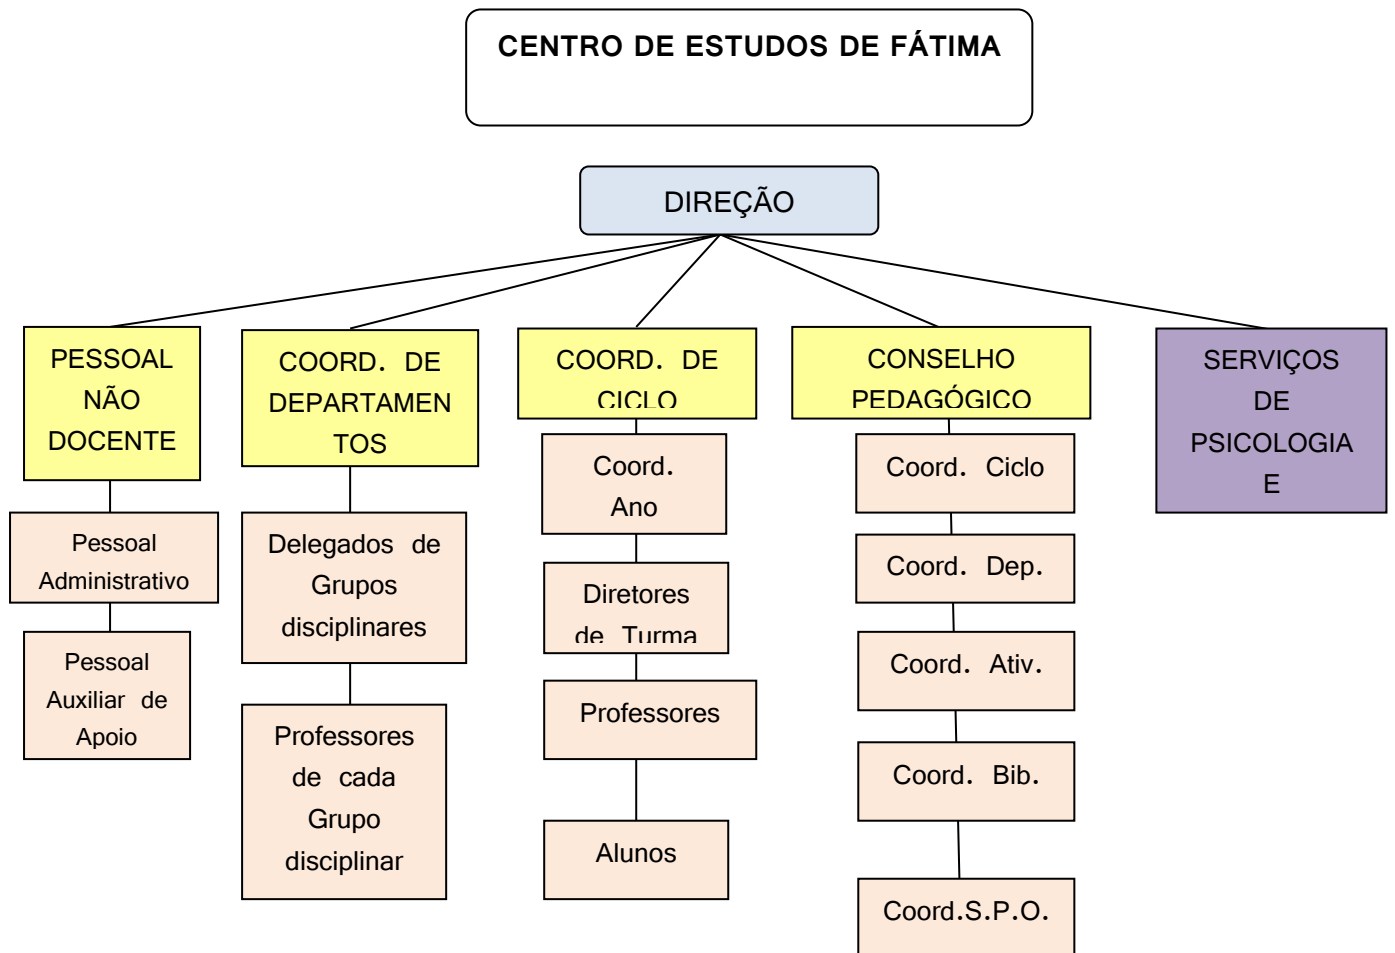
CENTRO DE ESTUDOS DE FÁTIMA

DIREÇÃO

PESSOAL NÃO DOCENTE

Pessoal Administrativo

Pessoal Auxiliar de Apoio

COORD. DE DEPARTAMENTOS

Delegados de Grupos disciplinares

Professores de cada Grupo disciplinar

COORD. DE CICLO

Coord. Ano

Diretores de Turma

Professores

Alunos

CONSELHO PEDAGÓGICO

Coord. Ciclo

Coord. Dep.

Coord. Ativ.

Coord. Bib.

Coord.S.P.O.

SERVIÇOS DE PSICOLOGIA E